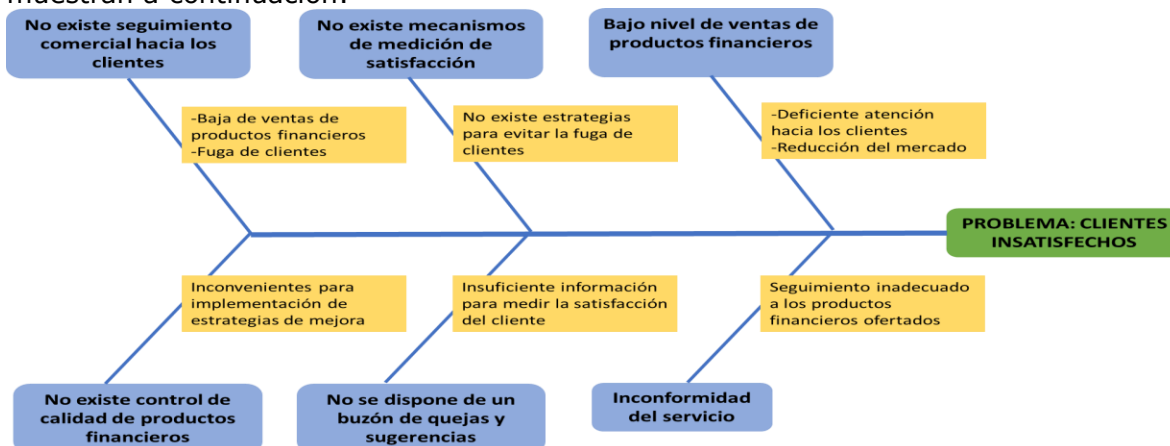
muestran a continuación.

No existe seguimiento comercial hacia los clientes

No existe mecanismos de medición de satisfacción

Bajo nivel de ventas de productos financieros

-Baja de ventas de productos financieros
-Fuga de clientes

No existe estrategias para evitar la fuga de clientes

-Deficiente atención hacia los clientes
-Reducción del mercado

PROBLEMA: CLIENTES INSATISFECHOS

Inconvenientes para implementación de estrategias de mejora

Insuficiente información para medir la satisfacción del cliente

Seguimiento inadecuado a los productos financieros ofertados

No existe control de calidad de productos financieros

No se dispone de un buzón de quejas y sugerencias

Inconformidad del servicio